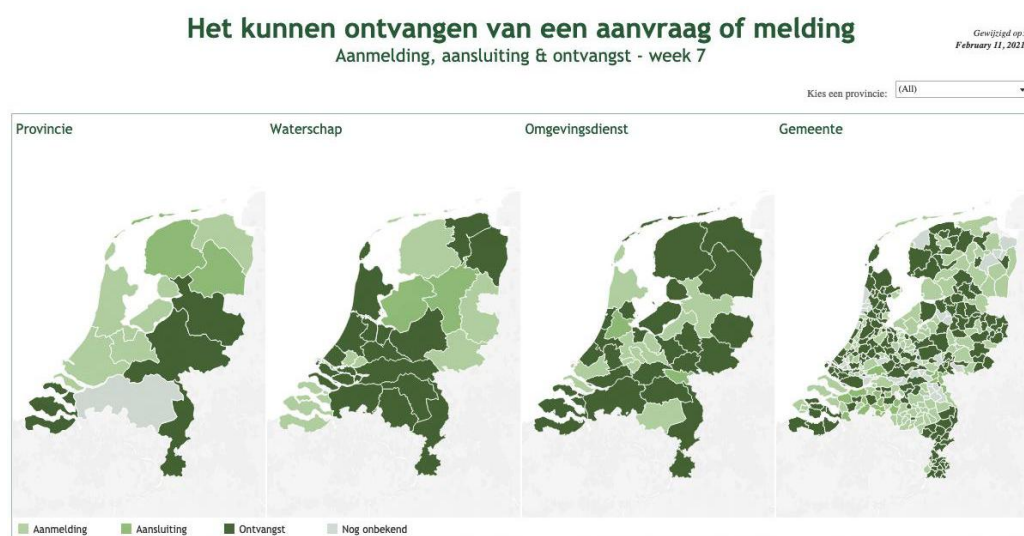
Het kunnen ontvangen van een aanvraag of melding
Aanmelding, aansluiting & ontvangst - week 7

Gewijzigd op:
February 11, 2021

Kies een provincie: (All)

Provincie

Waterschap

Omgevingsdienst

Gemeente

Aanmelding Aansluiting Ontvangst Nog onbekend